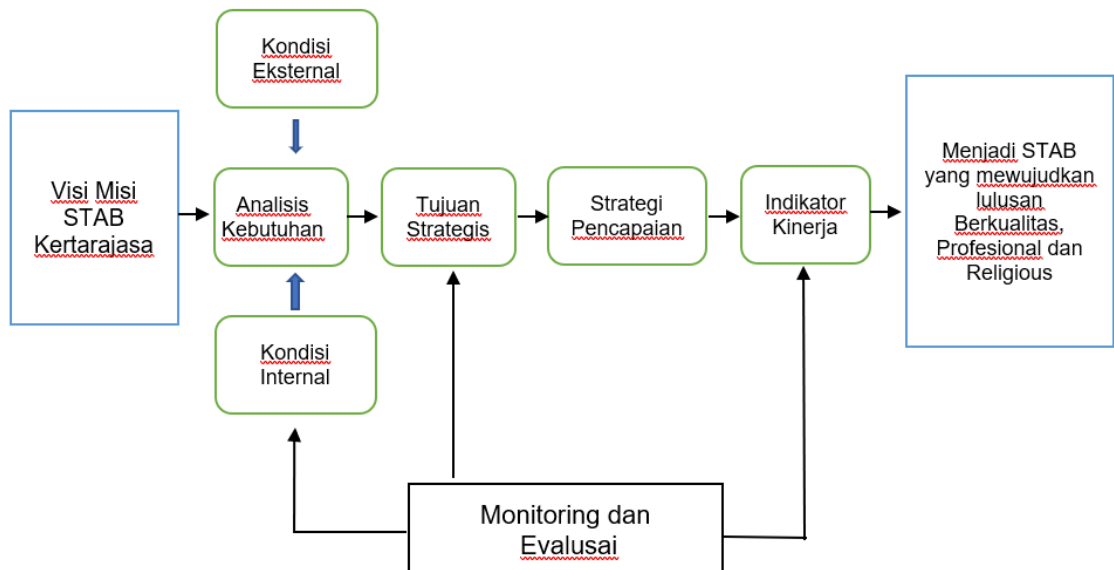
Kondisi Eksternal

Visi Misi STAB Kertarajasa

Analisis Kebutuhan

Tujuan Strategis

Strategi Pencapaian

Indikator Kinerja

Menjadi STAB yang mewujudkan lulusan Berkualitas, Profesional dan Religious

Kondisi Internal

Monitoring dan Evalusai